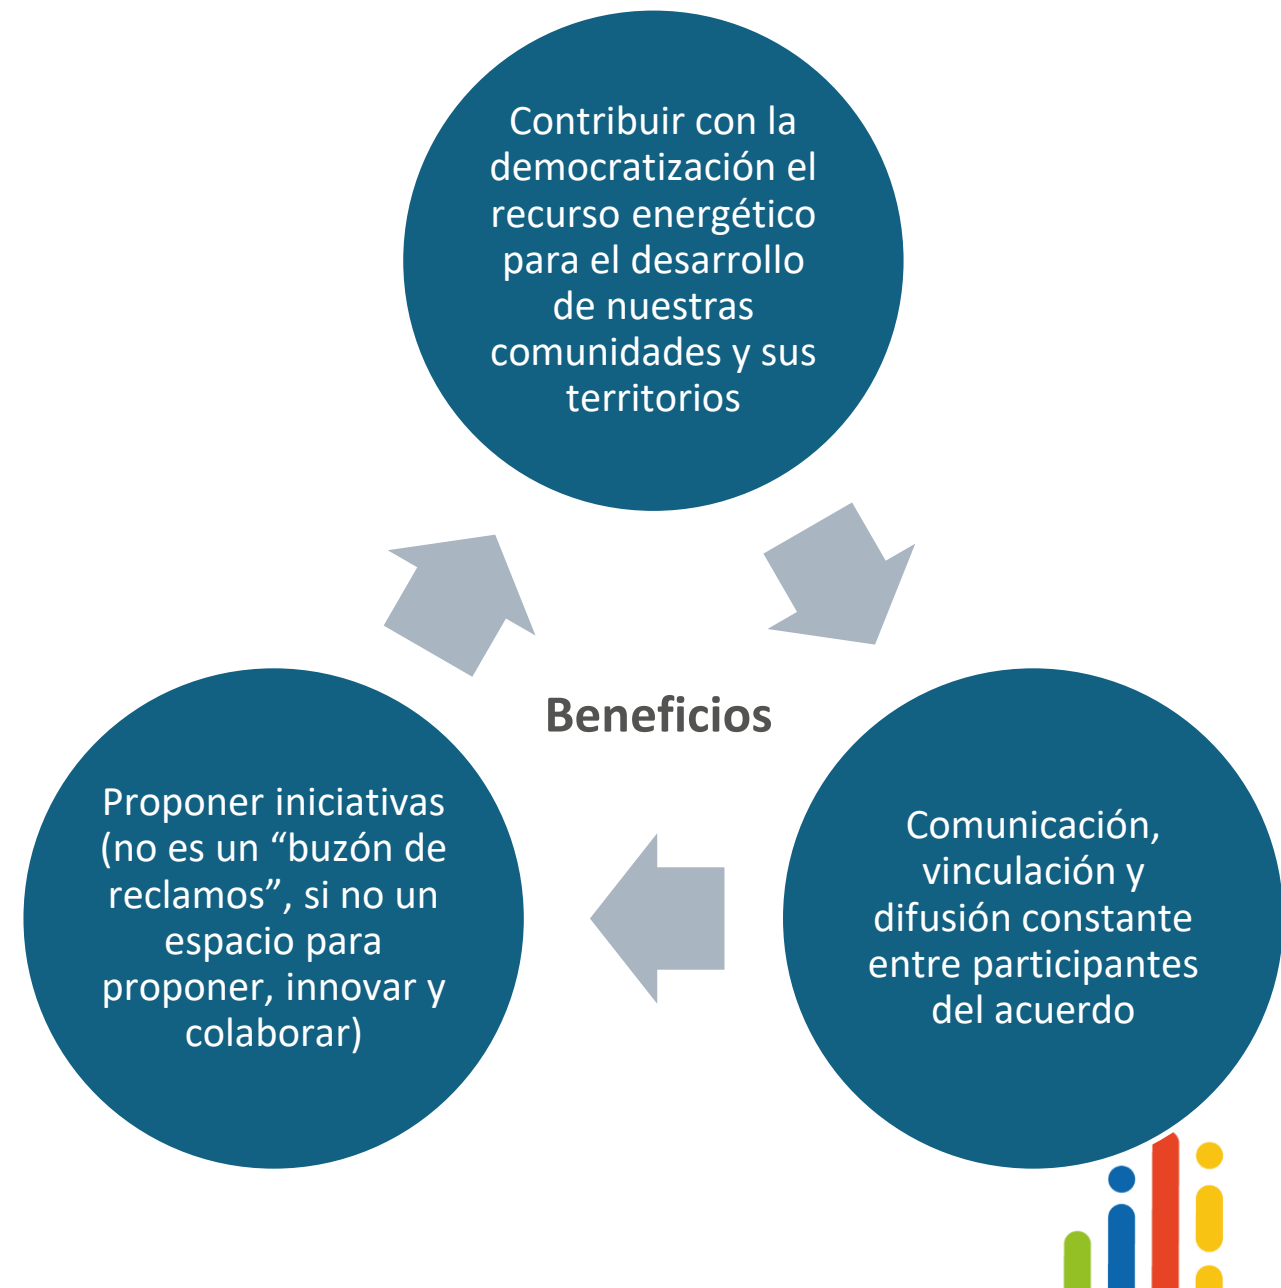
Contribuir con la democratización el recurso energético para el desarrollo de nuestras comunidades y sus territorios

Beneficios

Comunicación, vinculación y difusión constante entre participantes del acuerdo

Proponer iniciativas (no es un “buzón de reclamos”, si no un espacio para proponer, innovar y colaborar)